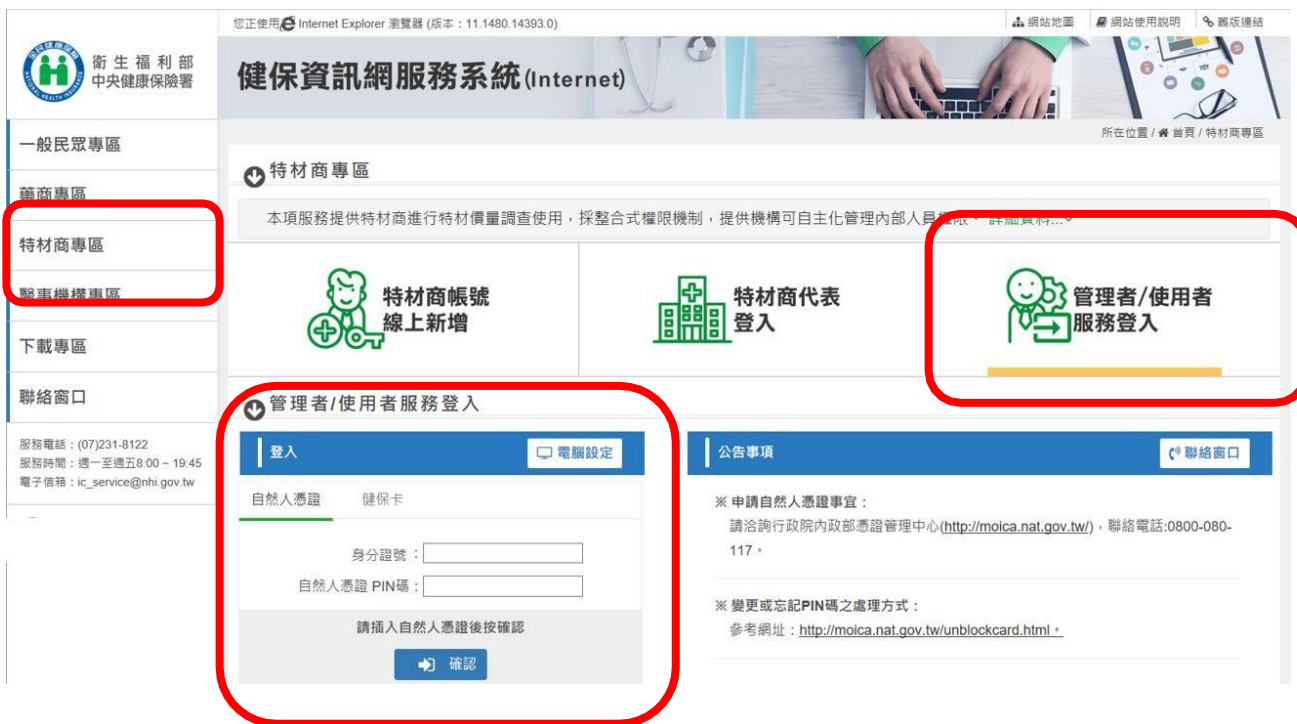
您正使用 Internet Explorer 瀏覽器 (版本：11.1480.14393.0)

網站地圖 | 網站使用說明 | 舊版連結

衛生福利部
中央健康保險署

NATIONAL HEALTH INSURANCE

健保資訊網服務系統(Internet)

所在位置 / 首頁 / 特材商專區

一般民眾專區

藥商專區

特材商專區

醫事機構專區

下載專區

聯絡窗口

服務電話：(07)231-8122
服務時間：週一至週五8:00 ~ 19:45
電子信箱：ic_service@nhi.gov.tw

特材商專區

本項服務提供特材商進行特材價量調查使用，採整合式權限機制，提供機構可自主化管理內部人員權限。 詳細資料...

特材商帳號線上新增

特材商代表登入

管理者/使用者服務登入

管理者/使用者服務登入

登入

電腦設定

自然人憑證　健保卡

身分證號：

自然人憑證 PIN碼：

請插入自然人憑證後按確認

確認

公告事項

聯絡窗口

※ 申請自然人憑證事宜：
請洽詢行政院內政部憑證管理中心(http://moica.nat.gov.tw/)，聯絡電話:0800-080-117。

※ 變更或忘記PIN碼之處理方式：
參考網址：http://moica.nat.gov.tw/unblockcard.html。